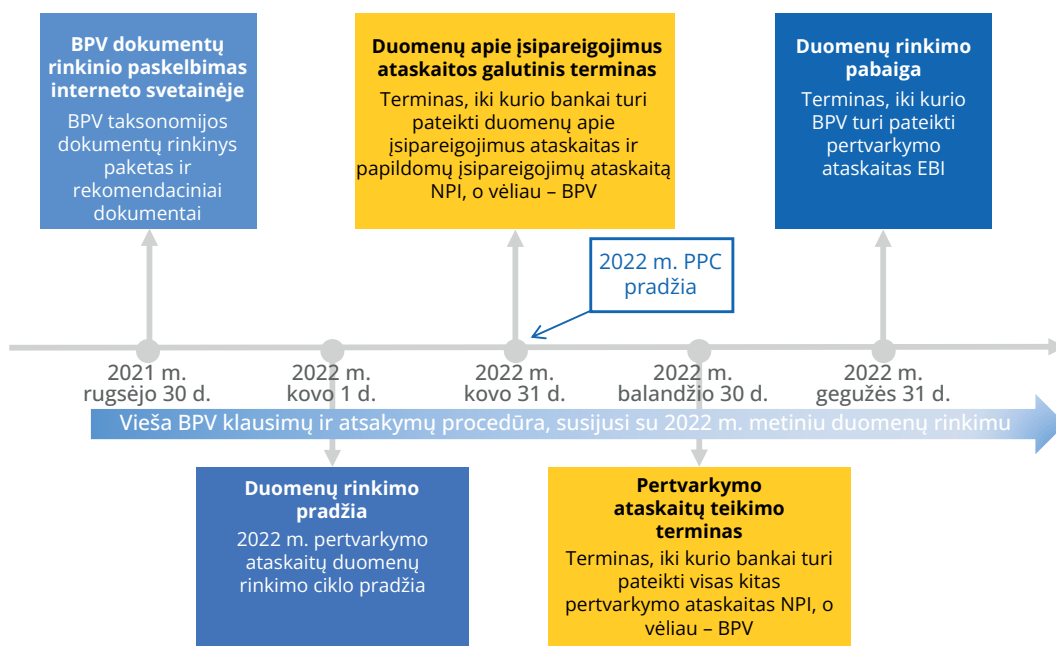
BPV dokumentų rinkinio paskelbimas interneto svetainėje

BPV taksonomijos dokumentų rinkinys paketas ir rekomendaciniai dokumentai

Duomenų apie įsipareigojimus ataskaitos galutinis terminas

Terminas, iki kurio bankai turi pateikti duomenų apie įsipareigojimus ataskaitas ir papildomų įsipareigojimų ataskaitą NPI, o vėliau – BPV

Duomenų rinkimo pabaiga

Terminas, iki kurio BPV turi pateikti pertvarkymo ataskaitas EBI

2022 m. PPC pradžia

2021 m. rugsėjo 30 d.

2022 m. kovo 1 d.

2022 m. kovo 31 d.

2022 m. balandžio 30 d.

2022 m. gegužės 31 d.

Vieša BPV klausimų ir atsakymų procedūra, susijusi su 2022 m. metiniu duomenų rinkimu

Duomenų rinkimo pradžia

2022 m. pertvarkymo ataskaitų duomenų rinkimo ciklo pradžia

Pertvarkymo ataskaitų teikimo terminas

Terminas, iki kurio bankai turi pateikti visas kitas pertvarkymo ataskaitas NPI, o vėliau – BPV